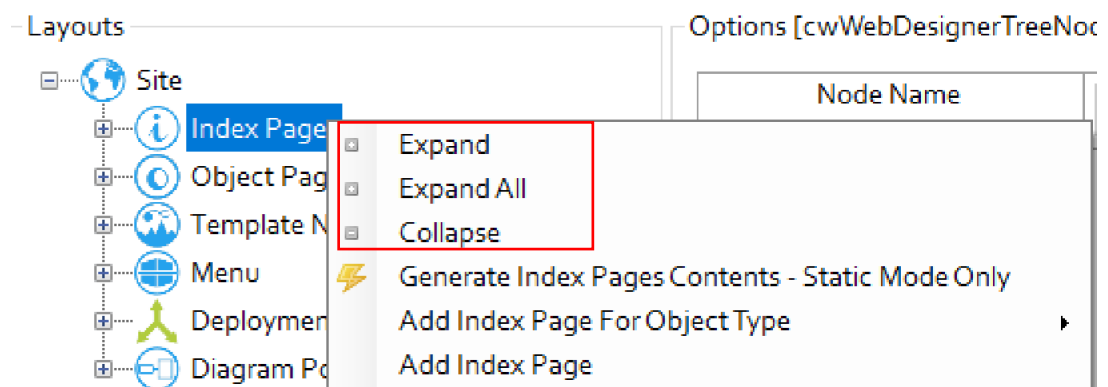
Layouts

Site

Index Page

Object Pag

Template N

Menu

Deploymen

Diagram Po

Options [cwWebDesignerTreeNod

Node Name

Expand

Expand All

Collapse

Generate Index Pages Contents - Static Mode Only

Add Index Page For Object Type

Add Index Page